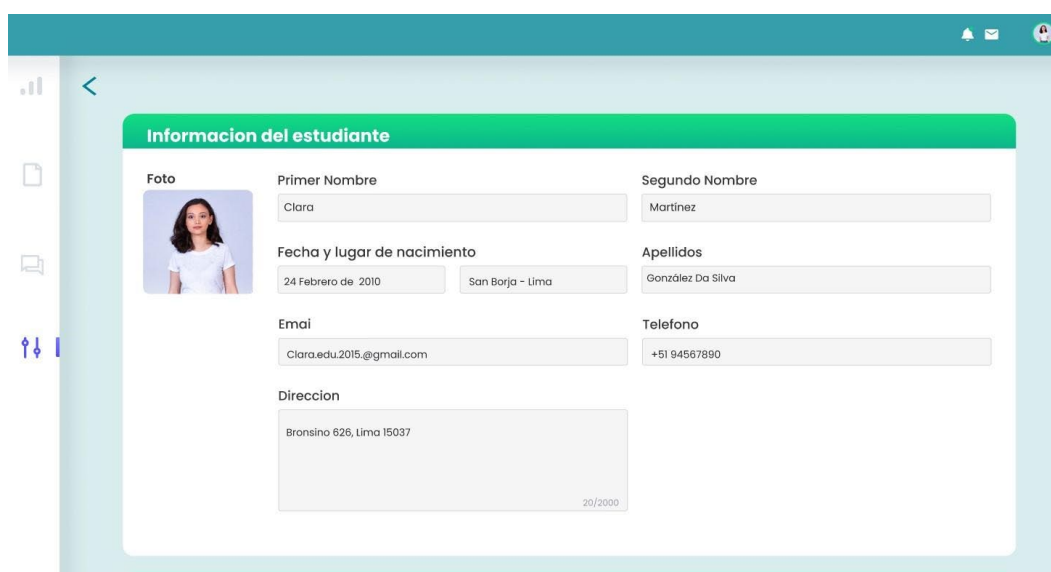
Informacion del estudiante

Foto

Primer Nombre
Clara

Segundo Nombre
Martínez

Fecha y lugar de nacimiento
24 Febrero de 2010
San Borja - Lima

Apellidos
González Da Silva

Emai
Clara.edu.2015.@gmail.com

Telefono
+51 94567890

Direccion
Bronsino 626, Lima 15037
20/2000